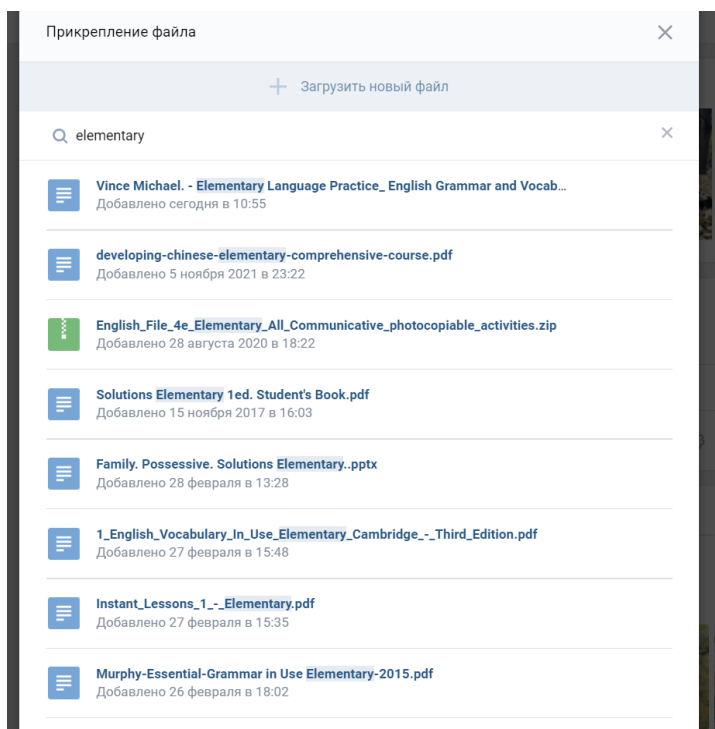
Прикрепление файла

Загрузить новый файл

elementary

Vince Michael. - Elementary Language Practice_ English Grammar and Vocab...
Добавлено сегодня в 10:55

developing-chinese-elementary-comprehensive-course.pdf
Добавлено 5 ноября 2021 в 23:22

English_File_4e_Elementary_All_Communicative_photocopiable_activities.zip
Добавлено 28 августа 2020 в 18:22

Solutions Elementary 1ed. Student's Book.pdf
Добавлено 15 ноября 2017 в 16:03

Family. Possessive. Solutions Elementary..pptx
Добавлено 28 февраля в 13:28

1_English_Vocabulary_In_Use_Elementary_Cambridge_-_Third_Edition.pdf
Добавлено 27 февраля в 15:48

Instant_Lessons_1_-_Elementary.pdf
Добавлено 27 февраля в 15:35

Murphy-Essential-Grammar in Use Elementary-2015.pdf
Добавлено 26 февраля в 18:02